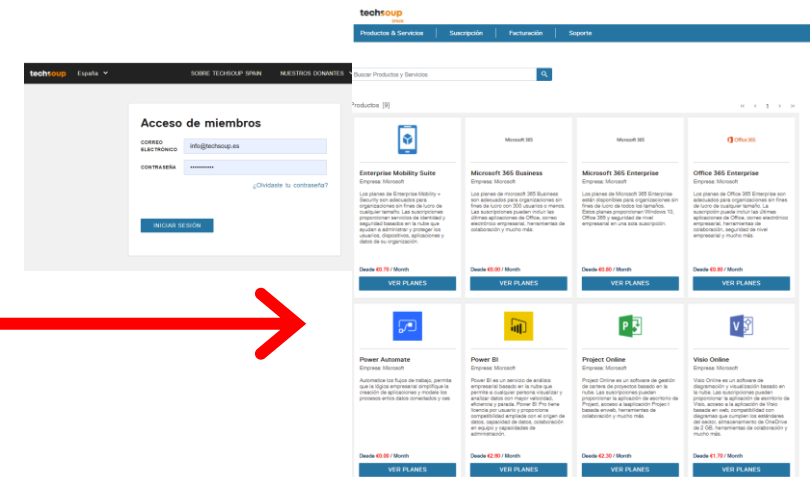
techsoup España SOBRE TECHSOUP SPAIN NUESTROS DONANTES

Acceso de miembros

CORREO ELECTRÓNICO info@techsoup.es

CONTRASEÑA ••••••••••••

¿Olvidaste tu contraseña?

INICIAR SESIÓN

techsoup Spain

Productos & Servicios | Suscripción | Facturación | Soporte

Buscar Productos y Servicios

Productos (9)

« ‹ 1 › »

Enterprise Mobility Suite
Empresa: Microsoft
Los planes de Enterprise Mobility + Security son adecuados para organizaciones en fines de lucro de cualquier tamaño. Las suscripciones proporcionan servicios de identidad y seguridad basados en la nube que ayudan a administrar y proteger los usuarios, dispositivos, aplicaciones y datos de su organización.
Desde €0.70 / Month
VER PLANES

Microsoft 365
Microsoft 365 Business
Empresa: Microsoft
Los planes de microsoft 365 Business son adecuados para organizaciones en fines de lucro con 300 usuarios o menos. Las suscripciones pueden incluir las últimas aplicaciones de Office, correo electrónico empresarial, herramientas de colaboración y mucho más.
Desde €0.00 / Month
VER PLANES

Microsoft 365
Microsoft 365 Enterprise
Empresa: Microsoft
Los planes de microsoft 365 Enterprise están disponibles para organizaciones en fines de lucro de todos los tamaños. Estos planes proporcionan Windows 10, Office 365 y seguridad de nivel empresarial en una sola suscripción.
Desde €0.80 / Month
VER PLANES

Office 365
Office 365 Enterprise
Empresa: Microsoft
Los planes de Office 365 Enterprise son adecuados para organizaciones en fines de lucro de cualquier tamaño. La suscripción puede incluir las últimas aplicaciones de Office, correo electrónico empresarial, herramientas de colaboración, seguridad de nivel empresarial y mucho más.
Desde €0.80 / Month
VER PLANES

Power Automate
Empresa: Microsoft
Automatice los flujos de trabajo, permita que la lógica empresarial simplifique la creación de aplicaciones y modele los procesos entre datos conectados y más.
Desde €0.00 / Month
VER PLANES

Power BI
Empresa: Microsoft
Power BI es un servicio de análisis empresarial basado en la nube que permite a cualquier persona visualizar y analizar datos con mayor velocidad, eficiencia y paridad. Power BI Pro tiene licencia por usuario y proporcione competitividad ampliada con el origen de datos, capacidad de datos, colaboración en equipo y capacidades de administración.
Desde €2.90 / Month
VER PLANES

Project Online
Empresa: Microsoft
Project Online es un software de gestión de carteras de proyectos basado en la nube. Las suscripciones pueden proporcionar la aplicación de escritorio de Project, acceso a la aplicación Project basada en web, herramientas de colaboración y mucho más.
Desde €2.30 / Month
VER PLANES

Visio Online
Empresa: Microsoft
Visio Online es un software de diagramación y visualización basado en la nube. Las suscripciones pueden proporcionar la aplicación de escritorio de Visio, acceso a la aplicación de Visio basada en web, compatibilidad con diagramas que cumplen los estándares del sector, almacenamiento de OneDrive de 2 GB, herramientas de colaboración y mucho más.
Desde €1.70 / Month
VER PLANES